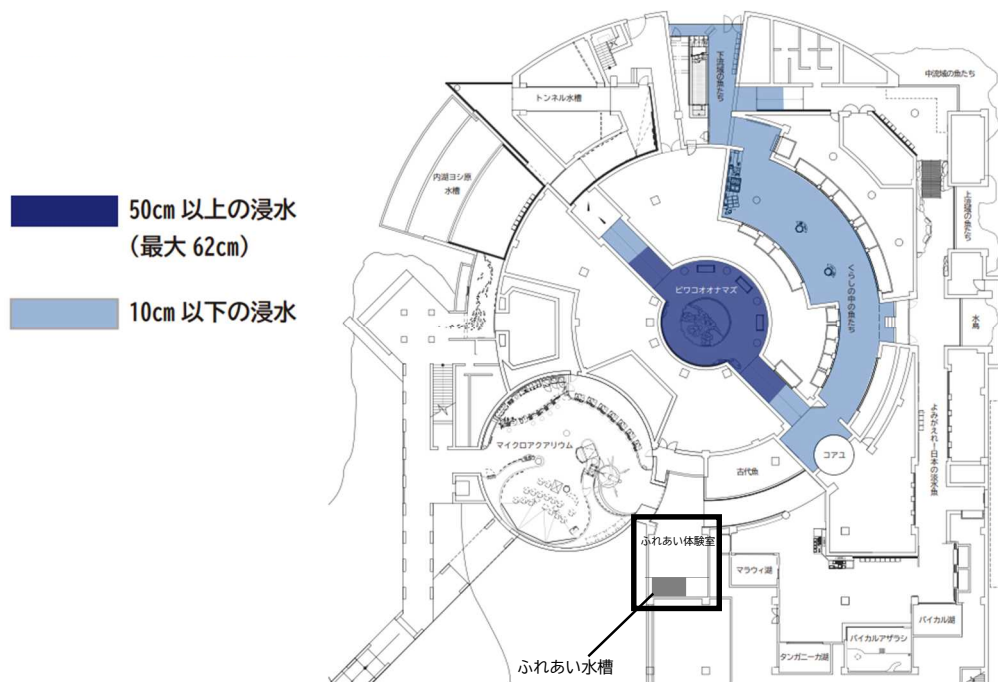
50cm 以上の浸水
（最大 62cm）

10cm 以下の浸水

トンネル水槽
下流域の魚たち
中流域の魚たち
内湖ヨシ原水槽
上流域の魚たち
ビワコオオナマズ
くらしの中の魚たち
水鳥
よみがえれ！日本の淡水魚
マイクロアクアリウム
古代魚
コアユ
ふれあい体験室
マラウィ湖
バイカル湖
バイカルアザラシ
タンガニーカ湖
ふれあい水槽